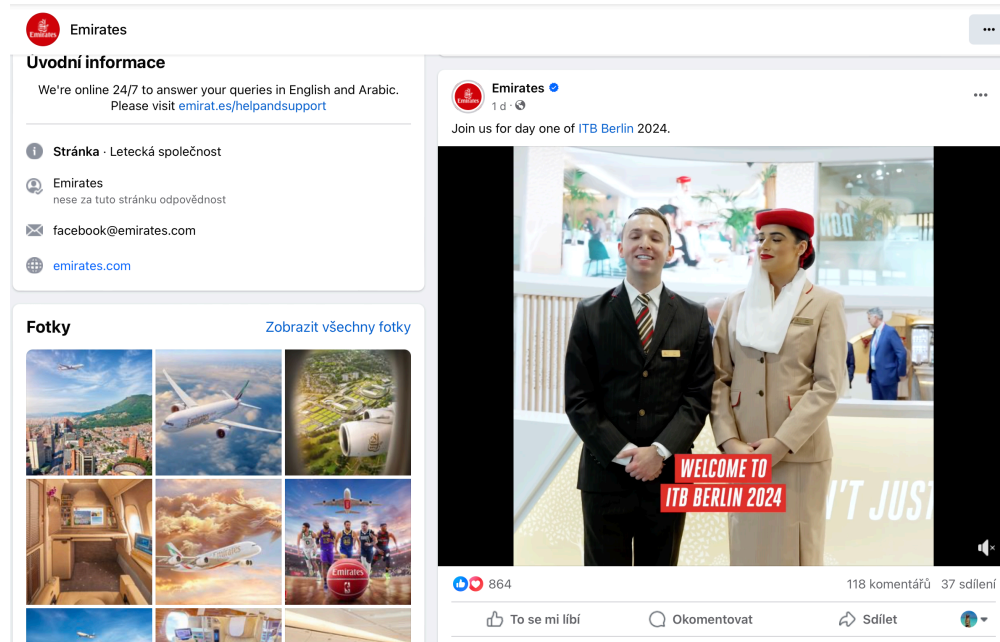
Emirates

Úvodní informace

We're online 24/7 to answer your queries in English and Arabic. Please visit emirat.es/helpandsupport

Stránka · Letecká společnost

Emirates
nese za tuto stránku odpovědnost

facebook@emirates.com

emirates.com

Fotky

Zobrazit všechny fotky

Emirates
1 d ·

Join us for day one of ITB Berlin 2024.

WELCOME TO ITB BERLIN 2024

I'T JUST

864

118 komentářů 37 sdílení

To se mi líbí

Okomentovat

Sdílet